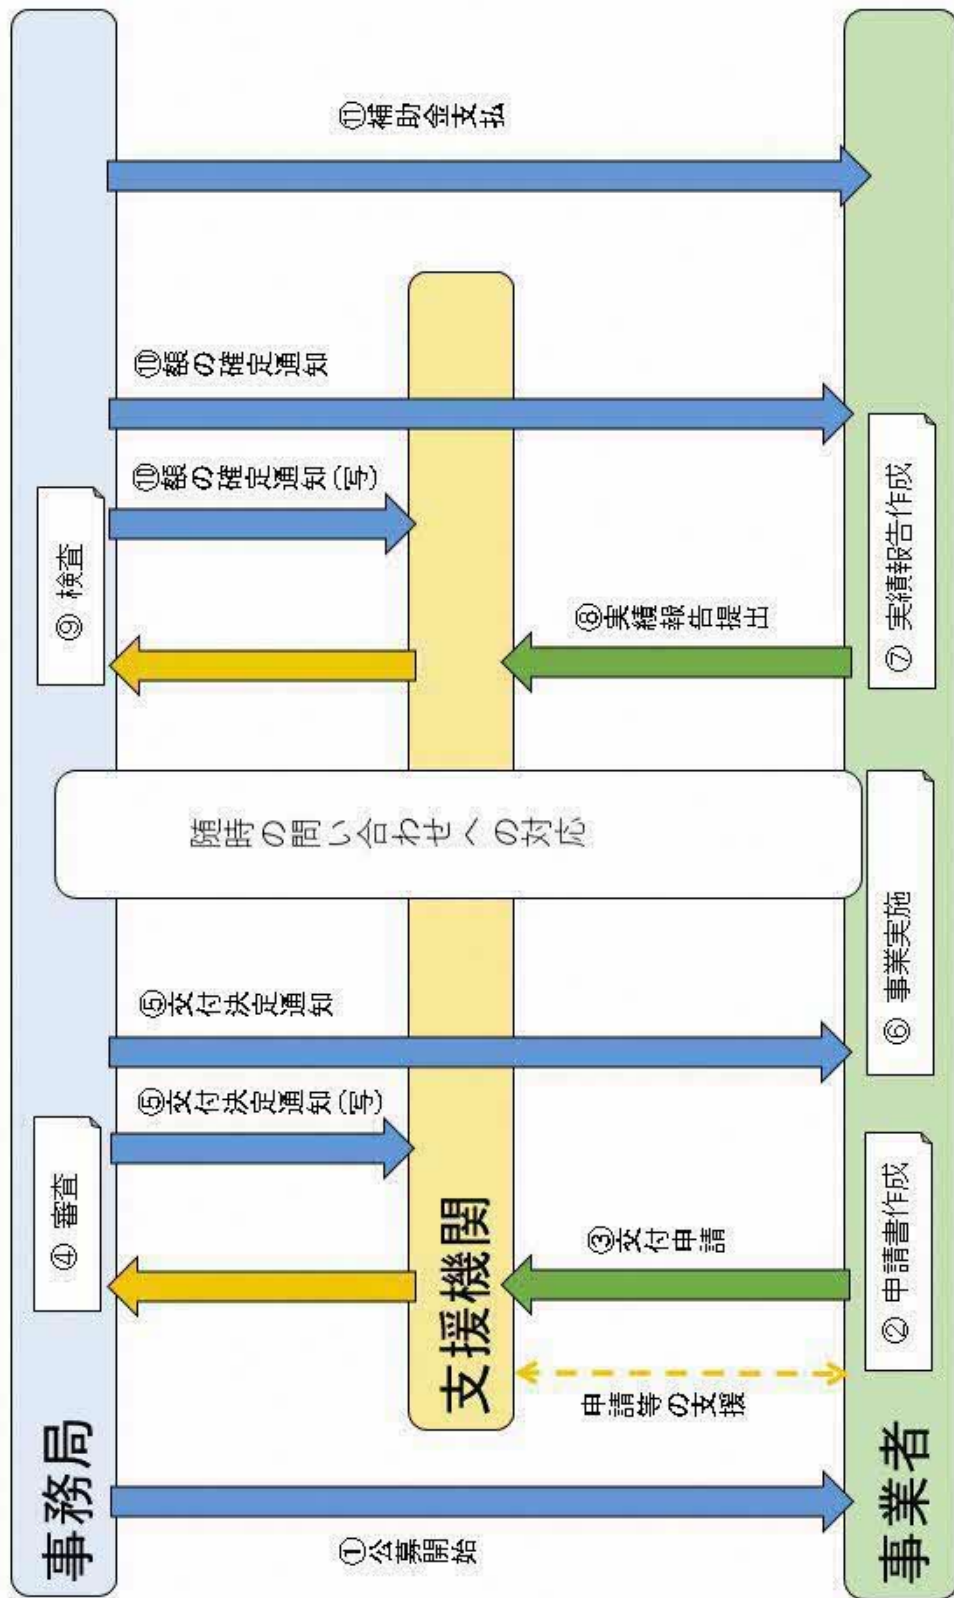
事務局

事業者

支援機関

①公募開始

申請等の支援

② 申請書作成

③交付申請

④ 審査

⑤交付決定通知(写)

⑤交付決定通知

⑥ 事業実施

随時の問い合わせへの対応

⑦ 実績報告作成

⑧実績報告提出

⑨ 検査

⑩額の確定通知(写)

⑩額の確定通知

⑪補助金支払